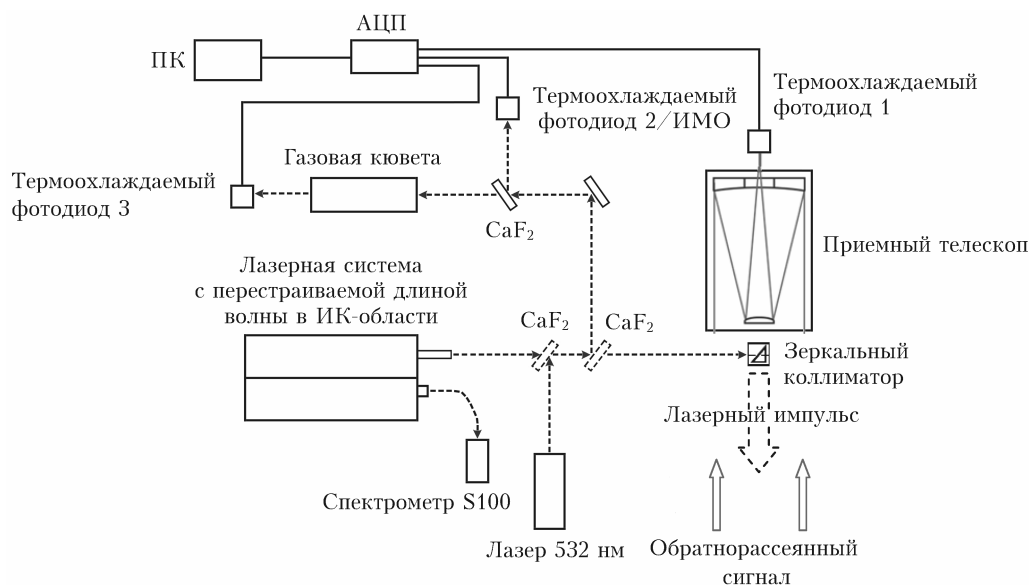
АЦП

ПК

Термоохлаждаемый фотодиод 2/ИМО

Термоохлаждаемый фотодиод 1

Газовая кювета

Термоохлаждаемый фотодиод 3

$CaF_2$

Приемный телескоп

Лазерная система с перестраиваемой длиной волны в ИК-области

$CaF_2$

$CaF_2$

Зеркальный коллиматор

Лазерный импульс

Спектрометр S100

Лазер 532 нм

Обратнорассеянный сигнал